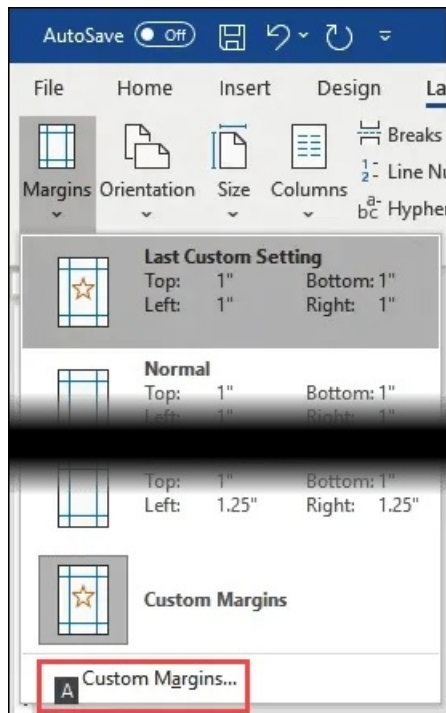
AutoSave Off

File Home Insert Design La

Margins Orientation Size Columns

Breaks
Line Nu
Hyphe

Last Custom Setting
Top: 1" Bottom: 1"
Left: 1" Right: 1"

Normal
Top: 1" Bottom: 1"
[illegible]

Top: 1" Bottom: 1"
Left: 1.25" Right: 1.25"

Custom Margins

A Custom Margins...